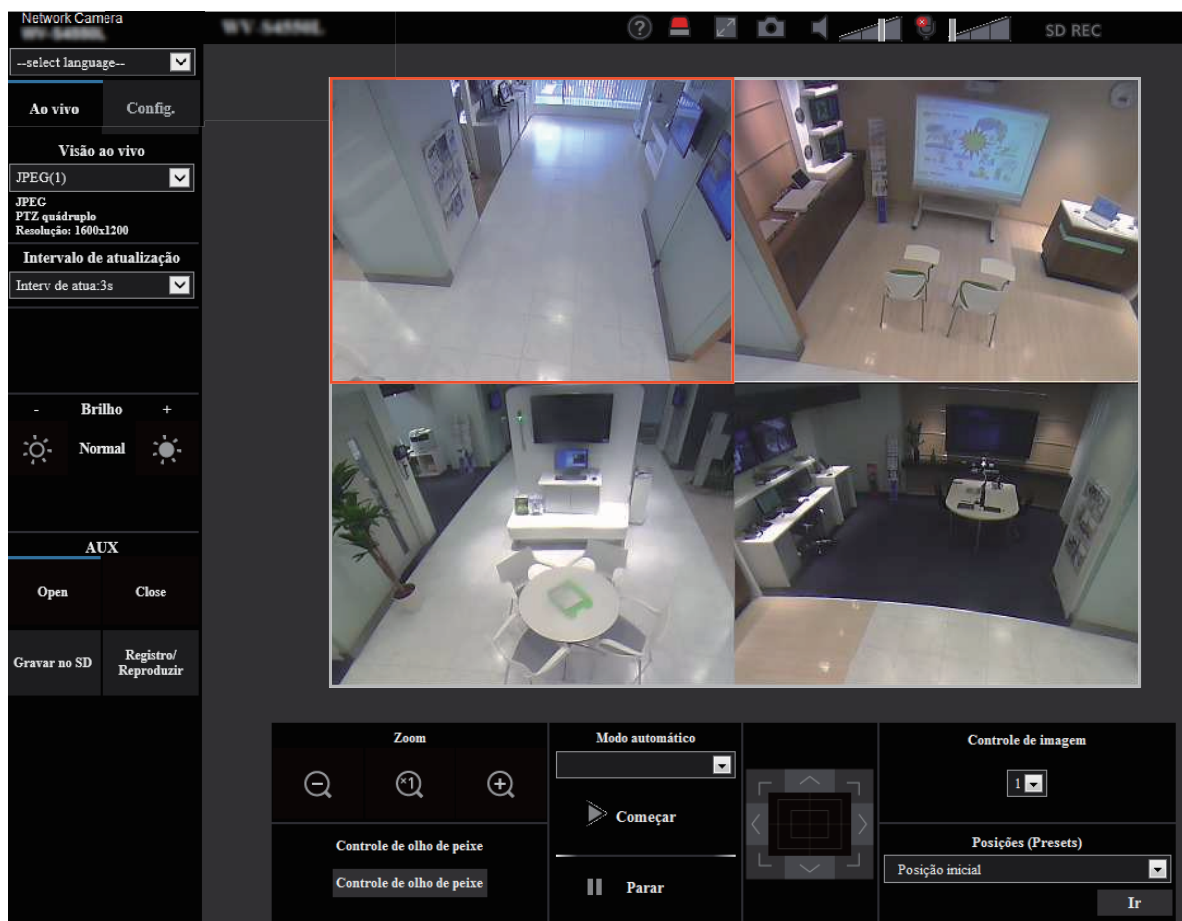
Network Camera
WV-S4550L

WV-S4550L

SD REC

--select language--

Ao vivo
Config.

Visão ao vivo
JPEG(1)
JPEG
PTZ quádruplo
Resolução: 1600x1200

Intervalo de atualização
Interv de atua:3s

- Brilho +
Normal

AUX
Open
Close
Gravar no SD
Registro/ Reproduzir

Zoom
x1

Modo automático
Começar
Parar

Controle de imagem
1

Controle de olho de peixe
Controle de olho de peixe

Posições (Presets)
Posição inicial
Ir